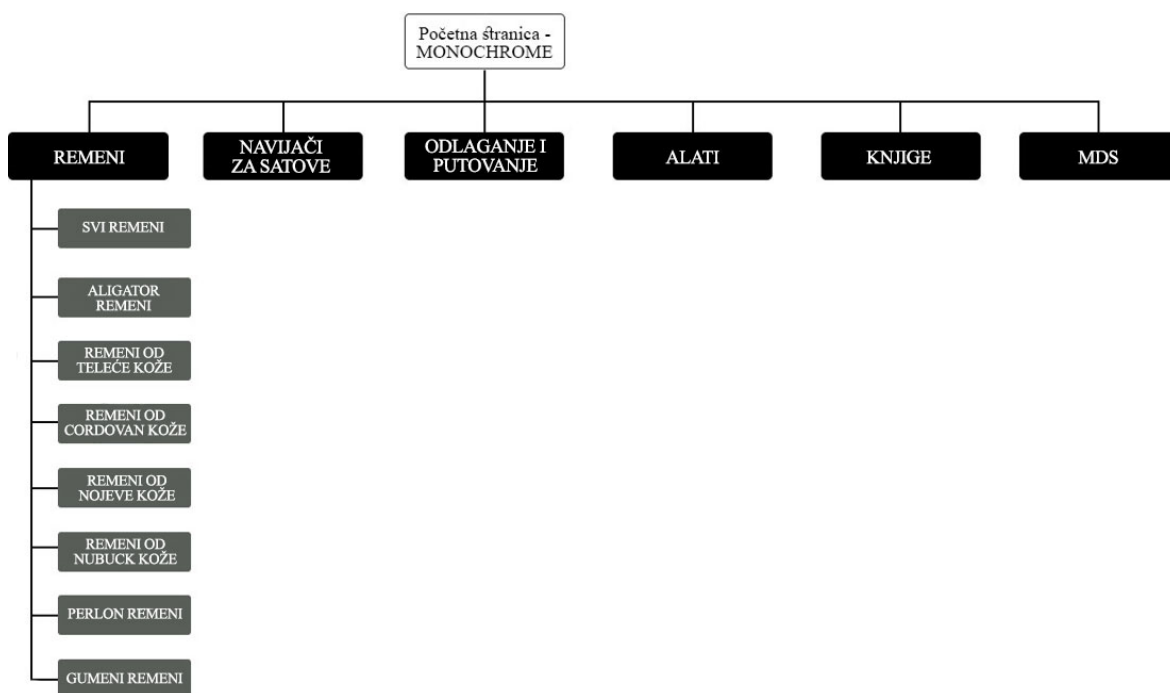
Početna štranica - MONOCHROME

REMENI

NAVIJAČI ZA SATOVE

ODLAGANJE I PUTOVANJE

ALATI

KNJIGE

MDS

SVI REMENI

ALIGATOR REMENI

REMENI OD TELEĆE KOŽE

REMENI OD CORDOVAN KOŽE

REMENI OD NOJEVE KOŽE

REMENI OD NUBUCK KOŽE

PERLON REMENI

GUMENI REMENI